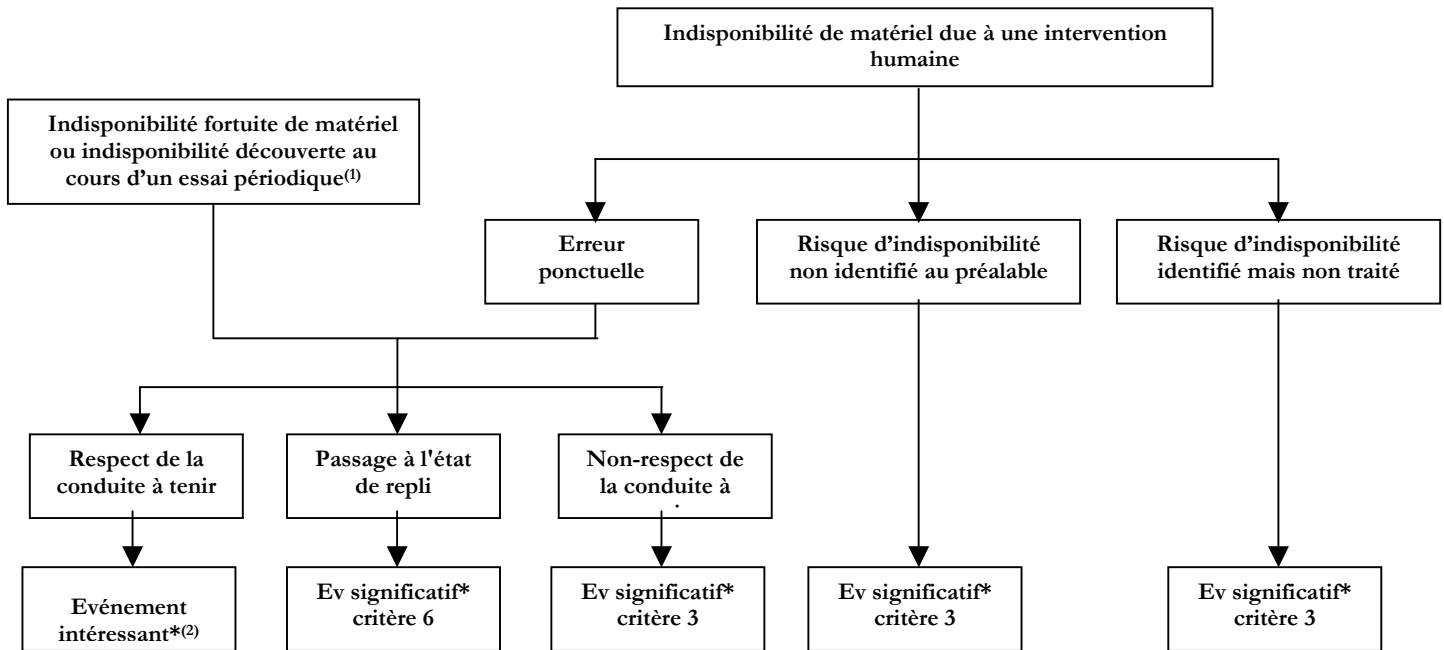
Indisponibilité de matériel due à une intervention humaine

Indisponibilité fortuite de matériel ou indisponibilité découverte au cours d'un essai périodique$^{(1)}$

Erreur ponctuelle

Risque d'indisponibilité non identifié au préalable

Risque d'indisponibilité identifié mais non traité

Respect de la conduite à tenir

Passage à l'état de repli

Non-respect de la conduite à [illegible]

Evénement intéressant*$^{(2)}$

Ev significatif* critère 6

Ev significatif* critère 3

Ev significatif* critère 3

Ev significatif* critère 3